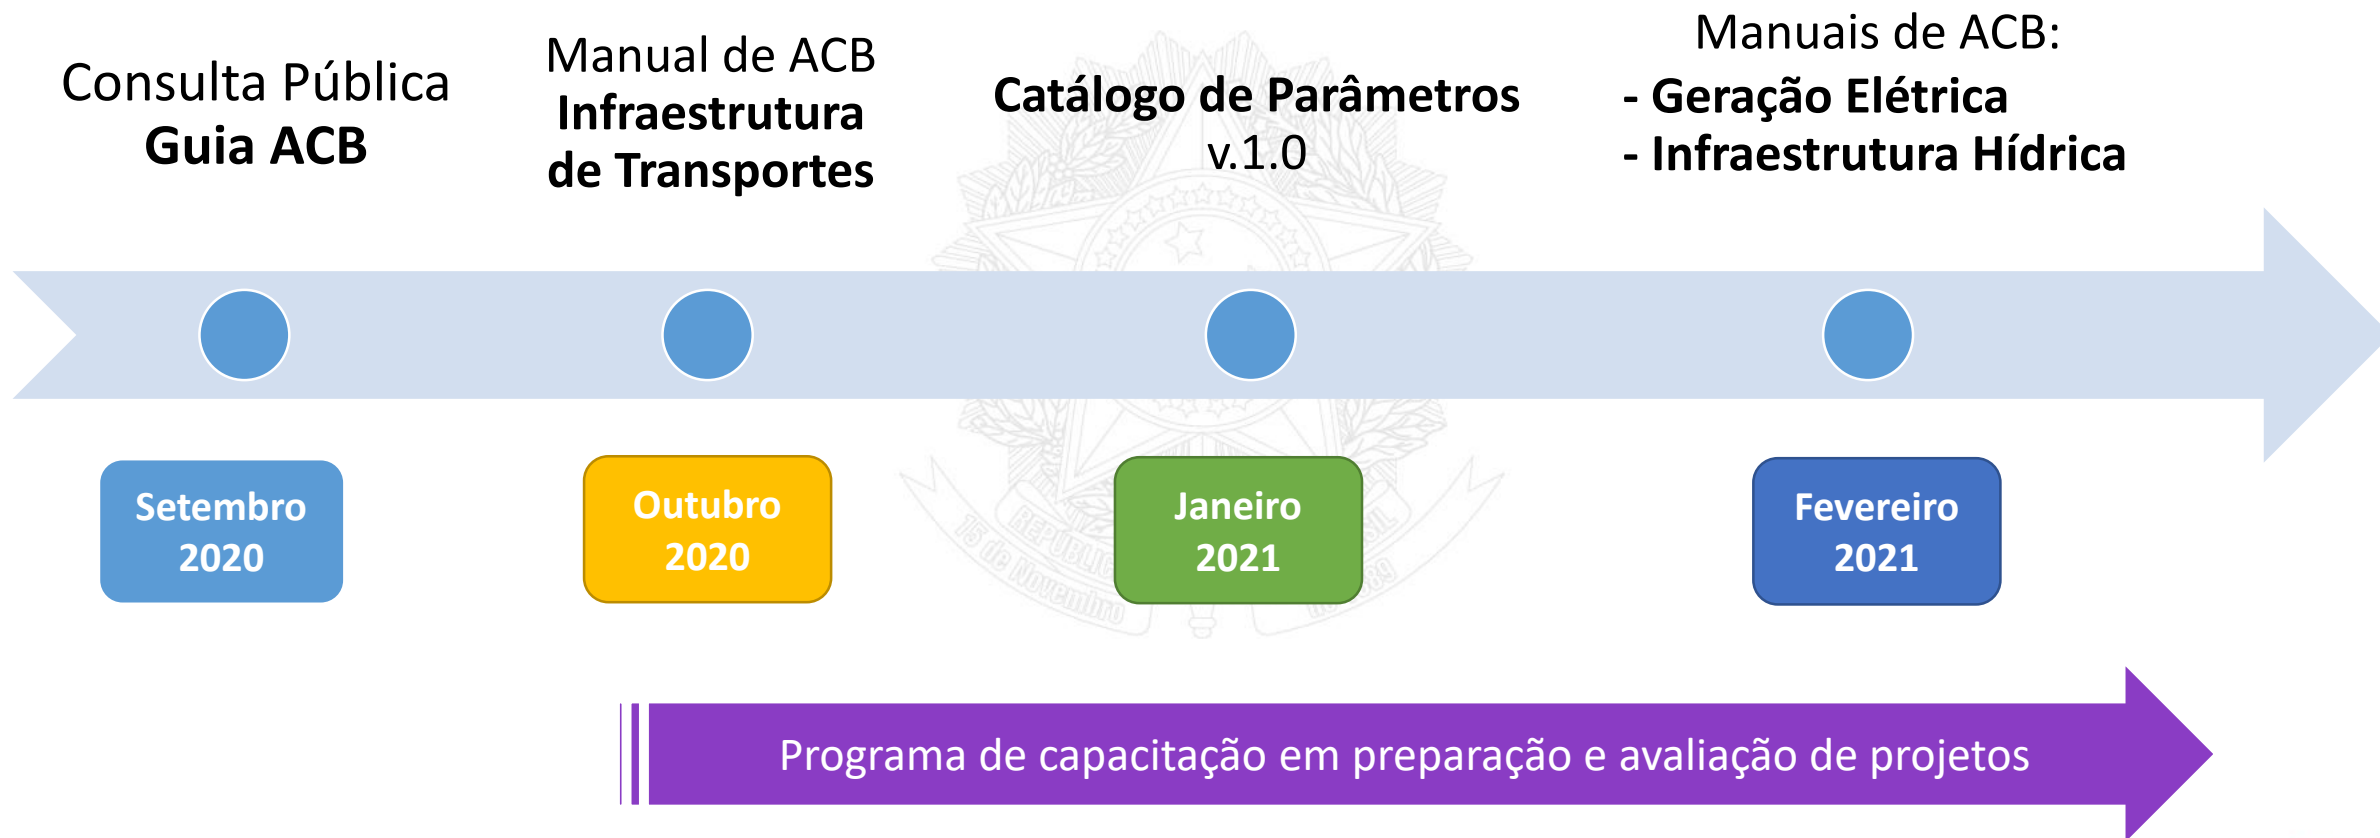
Consulta Pública
Guia ACB

Manual de ACB
Infraestrutura de Transportes

Catálogo de Parâmetros
v.1.0

Manuais de ACB:
- Geração Elétrica
- Infraestrutura Hídrica

Setembro 2020

Outubro 2020

Janeiro 2021

Fevereiro 2021

Programa de capacitação em preparação e avaliação de projetos